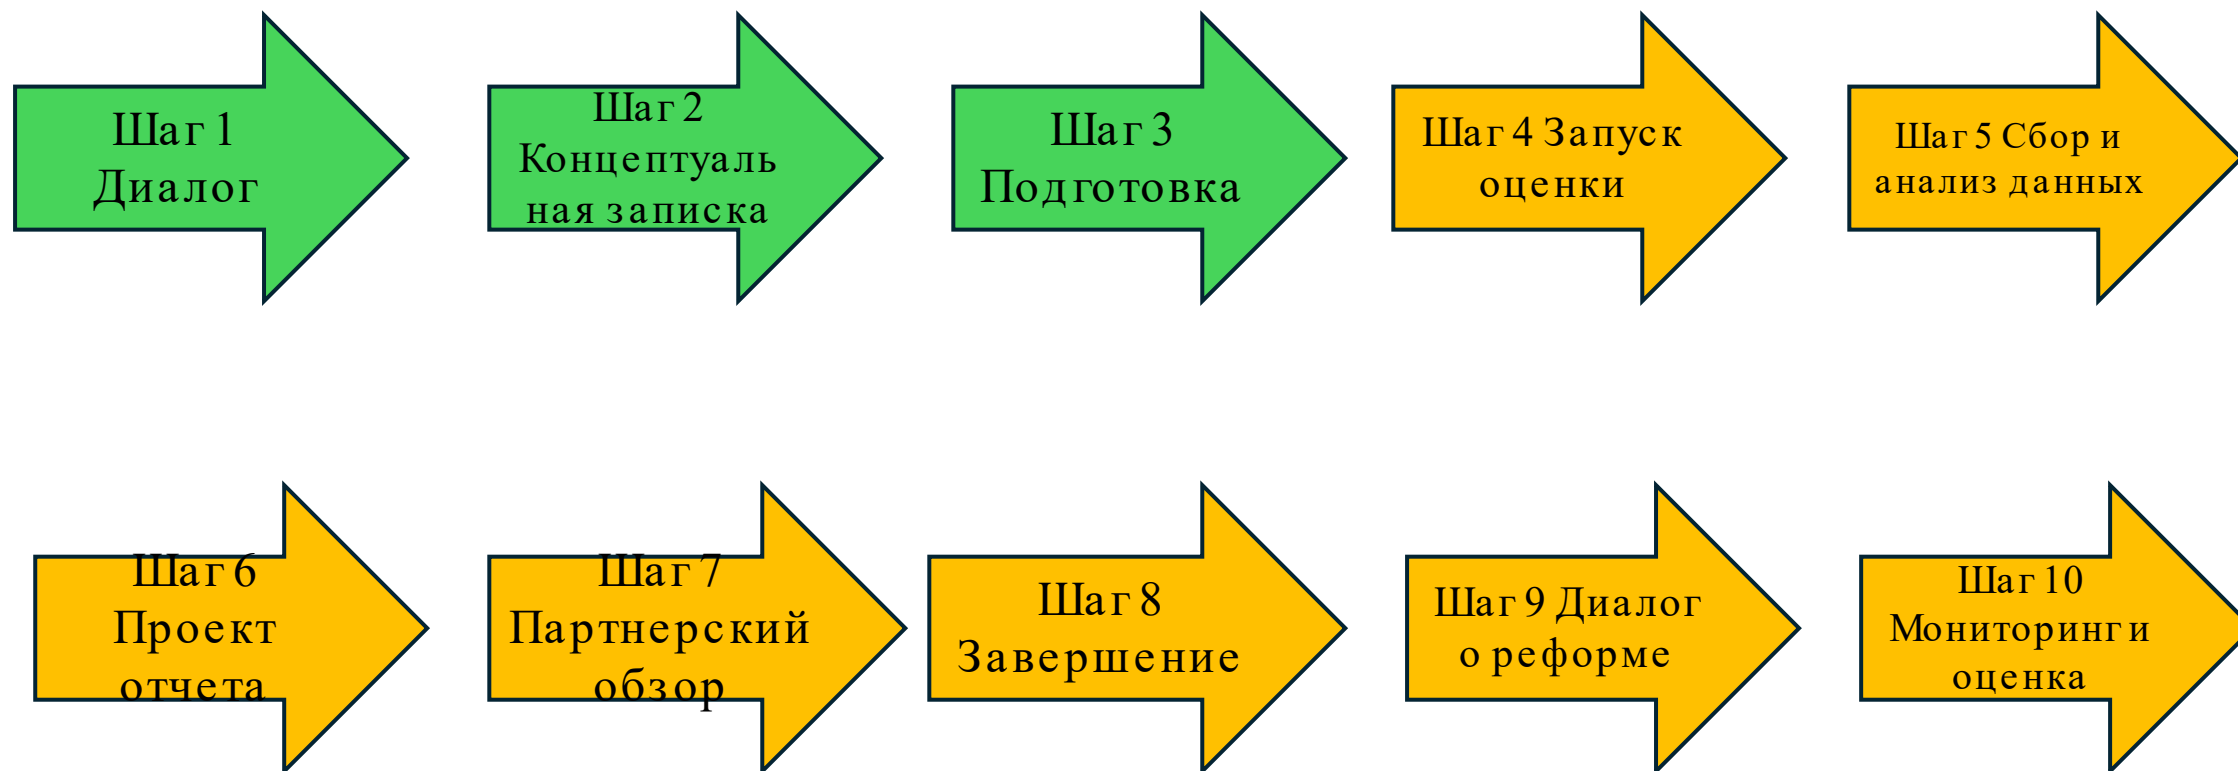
Шаг 1 Диалог

Шаг 2 Концептуальная записка

Шаг 3 Подготовка

Шаг 4 Запуск оценки

Шаг 5 Сбор и анализ данных

Шаг 6 Проект отчета

Шаг 7 Партнерский обзор

Шаг 8 Завершение

Шаг 9 Диалог о реформе

Шаг 10 Мониторинг и оценка